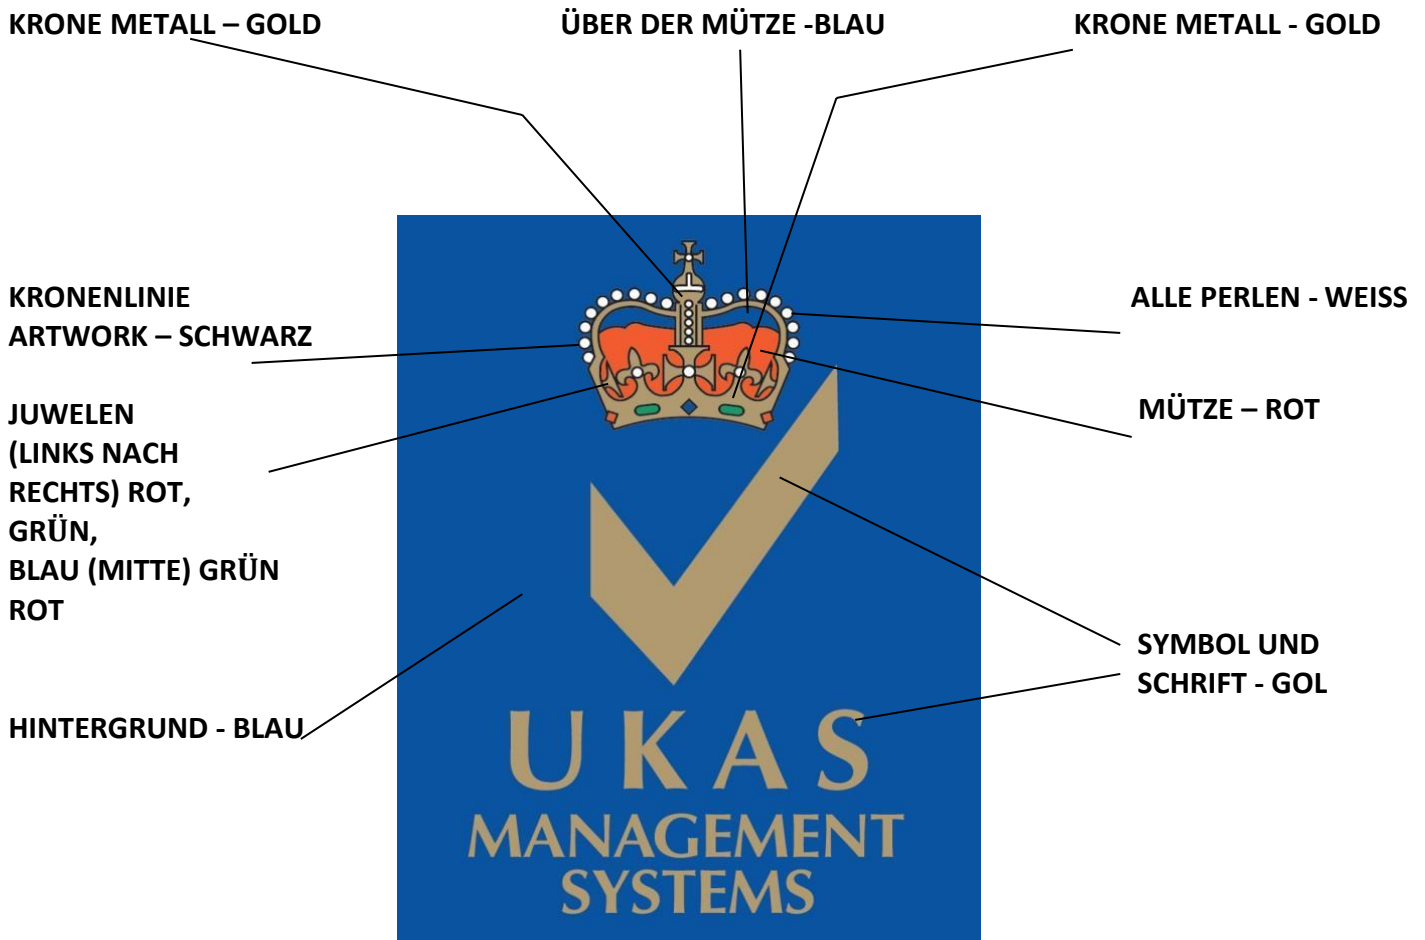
KRONE METALL – GOLD

ÜBER DER MÜTZE -BLAU

KRONE METALL - GOLD

KRONENLINIE ARTWORK – SCHWARZ

ALLE PERLEN - WEISS

JUWELEN (LINKS NACH RECHTS) ROT, GRÜN, BLAU (MITTE) GRÜN ROT

MÜTZE – ROT

SYMBOL UND SCHRIFT - GOL

HINTERGRUND - BLAU

UKAS
MANAGEMENT
SYSTEMS